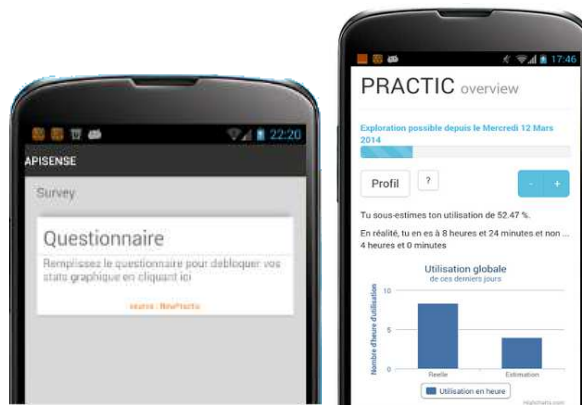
22:20

APISENSE

Survey

Questionnaire

Remplissez le questionnaire pour debloquer vos stats graphique en cliquant ici

source : NewPractic

17:46

PRACTIC overview

Exploration possible depuis le Mercredi 12 Mars 2014

Profil

?

-

+

Tu sous-estimes ton utilisation de 52.47 %.

En réalité, tu en es à 8 heures et 24 minutes et non ... 4 heures et 0 minutes

Utilisation globale
de ces derniers jours

Nombre d'heure d'utilisation

10

5

0

Reelle

Estimation

Utilisation en heure

Highcharts.com